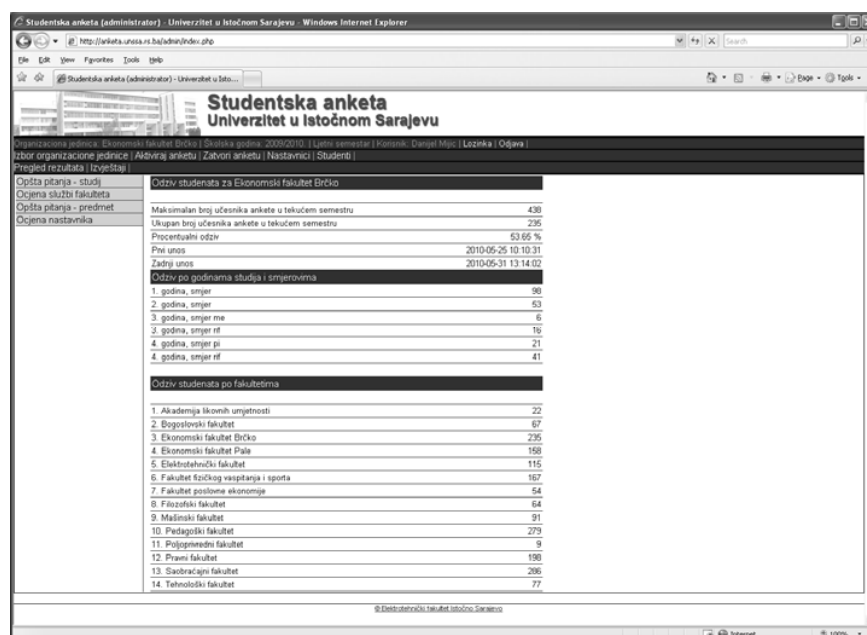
Studentska anketa (administrator) - Univerzitet u Istočnom Sarajevu - Windows Internet Explorer

http://anketa.unssa.rs.ba/admin/index.php

Search

File Edit View Favorites Tools Help

Studentska anketa (administrator) - Univerzitet u Isto...

Page Tools

Studentska anketa
Univerzitet u Istočnom Sarajevu

Organizaciona jedinica: Ekonomski fakultet Brčko | Školska godina: 2009/2010. | Ljetni semestar | Korisnik: Danijel Mijic | Lozinka | Odjava |
Izbor organizacione jedinice | Aktiviraj anketu | Zatvori anketu | Nastavnici | Studenti |
Pregled rezultata | Izvještaji |

Opšta pitanja - studij
Ocjena službi fakulteta
Opšta pitanja - predmet
Ocjena nastavnika

Odziv studenata za Ekonomski fakultet Brčko

| | |
|---|---|
| Maksimalan broj učesnika ankete u tekućem semestru | 438 |
| Ukupan broj učesnika ankete u tekućem semestru | 235 |
| Procentualni odziv | 53.65 % |
| Prvi unos | 2010-05-25 10:10:31 |
| Zadnji unos | 2010-05-31 13:14:02 |

Odziv po godinama studija i smjerovima

| | |
|---|---|
| 1. godina, smjer | 98 |
| 2. godina, smjer | 53 |
| 3. godina, smjer me | 6 |
| 3. godina, smjer rf | 16 |
| 4. godina, smjer pi | 21 |
| 4. godina, smjer rf | 41 |

Odziv studenata po fakultetima

| | |
|---|---|
| 1. Akademija likovnih umjetnosti | 22 |
| 2. Bogoslovski fakultet | 67 |
| 3. Ekonomski fakultet Brčko | 235 |
| 4. Ekonomski fakultet Pale | 158 |
| 5. Elektrotehnički fakultet | 115 |
| 6. Fakultet fizičkog vaspitanja i sporta | 167 |
| 7. Fakultet poslovne ekonomije | 54 |
| 8. Filozofski fakultet | 64 |
| 9. Mašinski fakultet | 91 |
| 10. Pedagoški fakultet | 279 |
| 11. Poljoprivredni fakultet | 9 |
| 12. Pravni fakultet | 198 |
| 13. Saobraćajni fakultet | 286 |
| 14. Tehnološki fakultet | 77 |

© Elektrotehnički fakultet Istočno Sarajevo

Internet
100%